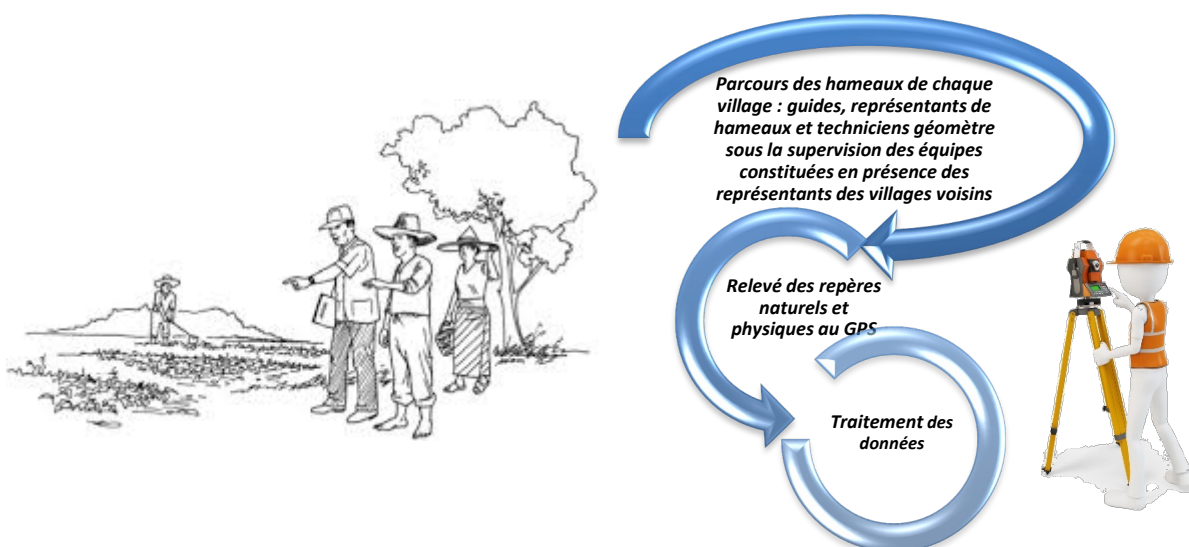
Parcours des hameaux de chaque village : guides, représentants de hameaux et techniciens géomètre sous la supervision des équipes constituées en présence des représentants des villages voisins

Relevé des repères naturels et physiques au GPS

Traitement des données